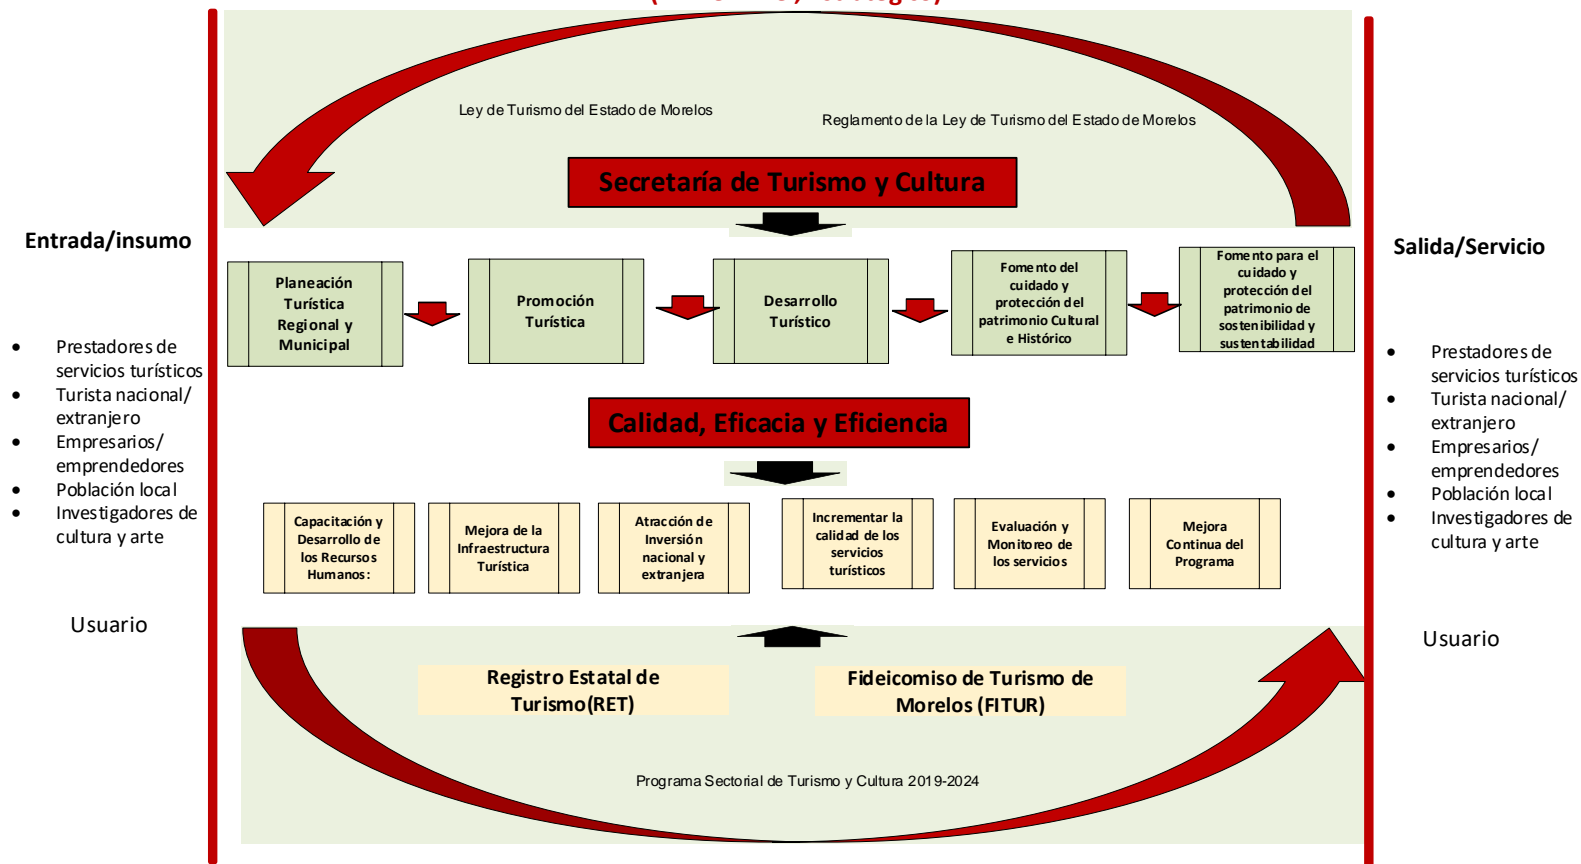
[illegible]

Ley de Turismo del Estado de Morelos

Reglamento de la Ley de Turismo del Estado de Morelos

Secretaría de Turismo y Cultura

Entrada/insumo

- Prestadores de servicios turísticos
- Turista nacional/ extranjero
- Empresarios/ emprendedores
- Población local
- Investigadores de cultura y arte

Usuario

Planeación Turística Regional y Municipal

Promoción Turística

Desarrollo Turístico

Fomento del cuidado y protección del patrimonio Cultural e Histórico

Fomento para el cuidado y protección del patrimonio de sostenibilidad y sustentabilidad

Salida/Servicio

- Prestadores de servicios turísticos
- Turista nacional/ extranjero
- Empresarios/ emprendedores
- Población local
- Investigadores de cultura y arte

Usuario

Calidad, Eficacia y Eficiencia

Capacitación y Desarrollo de los Recursos Humanos:

Mejora de la Infraestructura Turística

Atracción de Inversión nacional y extranjera

Incrementar la calidad de los servicios turísticos

Evaluación y Monitoreo de los servicios

Mejora Continua del Programa

Registro Estatal de Turismo(RET)

Fideicomiso de Turismo de Morelos (FITUR)

Programa Sectorial de Turismo y Cultura 2019-2024